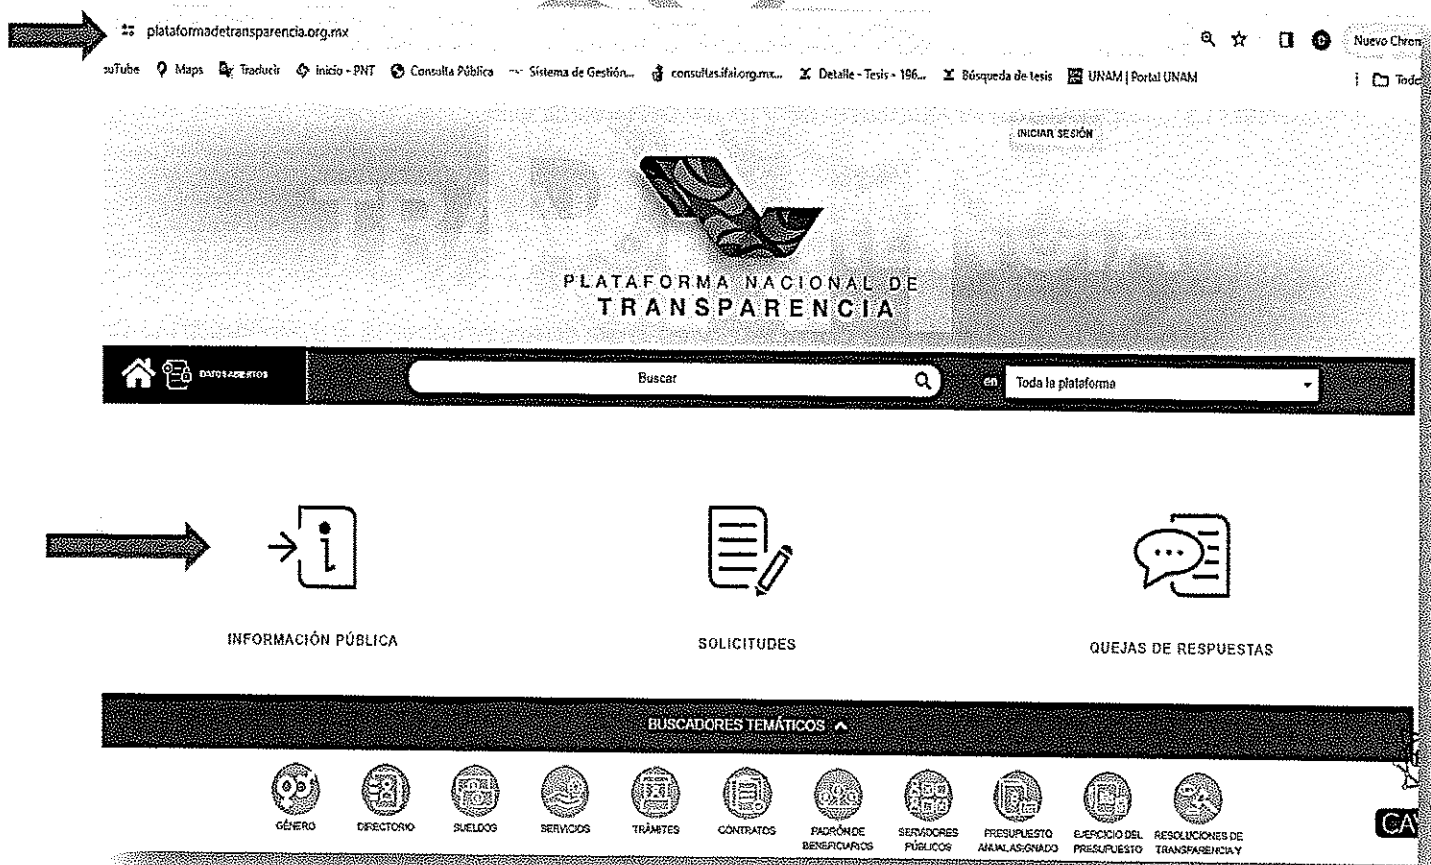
plataformadetransparencia.org.mx

Nuevo Chrom

ouTube Maps Traducir inicio - PNT Consulta Pública Sistema de Gestión... consultas.ifai.org.mx... Detalle - Tesis - 196... Búsqueda de tesis UNAM | Portal UNAM

Todo

INICIAR SESIÓN

PLATAFORMA NACIONAL DE
TRANSPARENCIA

DATOS ABIERTOS

Buscar

en Toda la plataforma

INFORMACIÓN PÚBLICA

SOLICITUDES

QUEJAS DE RESPUESTAS

BUSCADORES TEMÁTICOS

GÉNERO
DIRECTORIO
SUELDOS
SERVICIOS
TRÁMITES
CONTRATOS
PADRÓN DE BENEFICIARIOS
SERVIDORES PÚBLICOS
PRESUPUESTO ANUAL ASIGNADO
EJERCICIO DEL PRESUPUESTO
RESOLUCIONES DE TRANSPARENCIA Y

CA